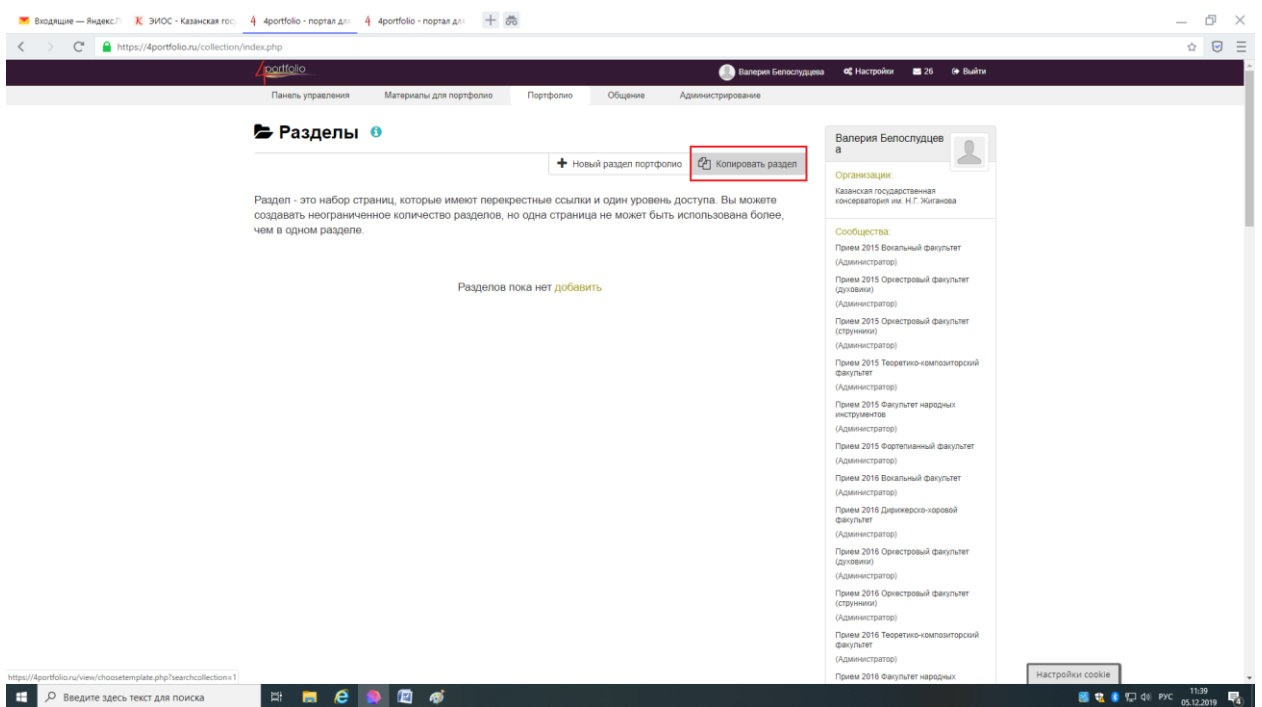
Входящие — Яндекс.П
ЭИОС - Казанская гос
4portfolio - портал дл
4portfolio - портал дл

https://4portfolio.ru/collection/index.php

4portfolio
Валерия Белослудцева
Настройки
26
Выйти

Панель управления
Материалы для портфолио
Портфолио
Общение
Администрирование

Разделы

Новый раздел портфолио
Копировать раздел

Раздел - это набор страниц, которые имеют перекрестные ссылки и один уровень доступа. Вы можете создавать неограниченное количество разделов, но одна страница не может быть использована более, чем в одном разделе.

Разделов пока нет добавить

Валерия Белослудцева

Организации:
Казанская государственная консерватория им. Н.Г. Жиганова

Сообщества:
Прием 2015 Вокальный факультет
(Администратор)
Прием 2015 Оркестровый факультет (духовики)
(Администратор)
Прием 2015 Оркестровый факультет (струнники)
(Администратор)
Прием 2015 Теоретико-композиторский факультет
(Администратор)
Прием 2015 Факультет народных инструментов
(Администратор)
Прием 2015 Фортепианный факультет
(Администратор)
Прием 2016 Вокальный факультет
(Администратор)
Прием 2016 Дирижерско-хоровой факультет
(Администратор)
Прием 2016 Оркестровый факультет (духовики)
(Администратор)
Прием 2016 Оркестровый факультет (струнники)
(Администратор)
Прием 2016 Теоретико-композиторский факультет
(Администратор)
Прием 2016 Факультет народных

Настройки cookie

https://4portfolio.ru/view/choosetemplate.php?searchcollection=1

Введите здесь текст для поиска
РУС
11:39
05.12.2019